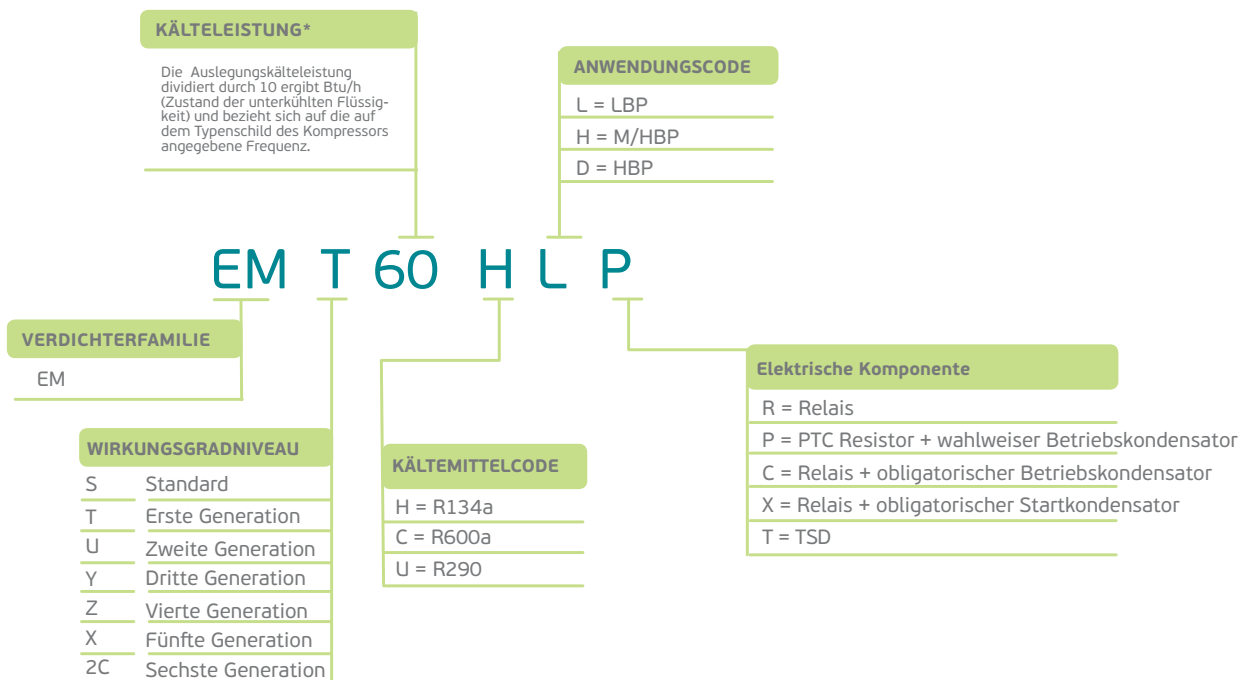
KÄLTELEISTUNG*

Die Auslegungskälteleistung dividiert durch 10 ergibt Btu/h (Zustand der unterkühlten Flüssigkeit) und bezieht sich auf die auf dem Typenschild des Kompressors angegebene Frequenz.

ANWENDUNGSCODE

L = LBP

H = M/HBP

D = HBP

EM T 60 H L P

VERDICHTERFAMILIE

EM

Elektrische Komponente

R = Relais

P = PTC Resistor + wahlweiser Betriebskondensator

C = Relais + obligatorischer Betriebskondensator

X = Relais + obligatorischer Startkondensator

T = TSD

WIRKUNGSGRADNIVEAU

| | |
|---|---|
| S | Standard |
| T | Erste Generation |
| U | Zweite Generation |
| Y | Dritte Generation |
| Z | Vierte Generation |
| X | Fünfte Generation |
| 2C | Sechste Generation |

KÄLTEMITTELCODE

H = R134a

C = R600a

U = R290